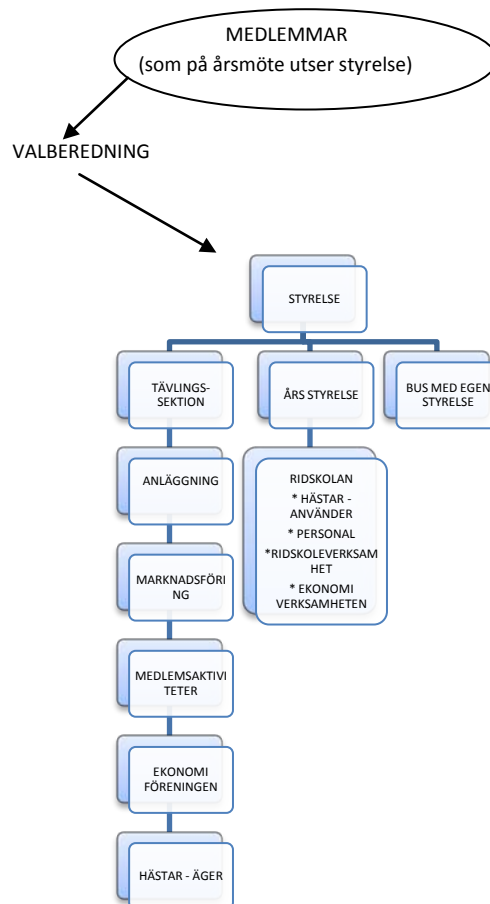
MEDLEMMAR
(som på årsmöte utser styrelse)

VALBEREDNING

STYRELSE

TÄVLINGS-SEKTION

ÅRS STYRELSE

BUS MED EGEN STYRELSE

RIDSKOLAN
* HÄSTAR - ANVÄNDER
* PERSONAL
*RIDSKOLEVERKSAMHET
* EKONOMI VERKSAMHETEN

ANLÄGGNING

MARKNADSFÖRING

MEDLEMSAKTIVITETER

EKONOMI FÖRENINGEN

HÄSTAR - ÄGER